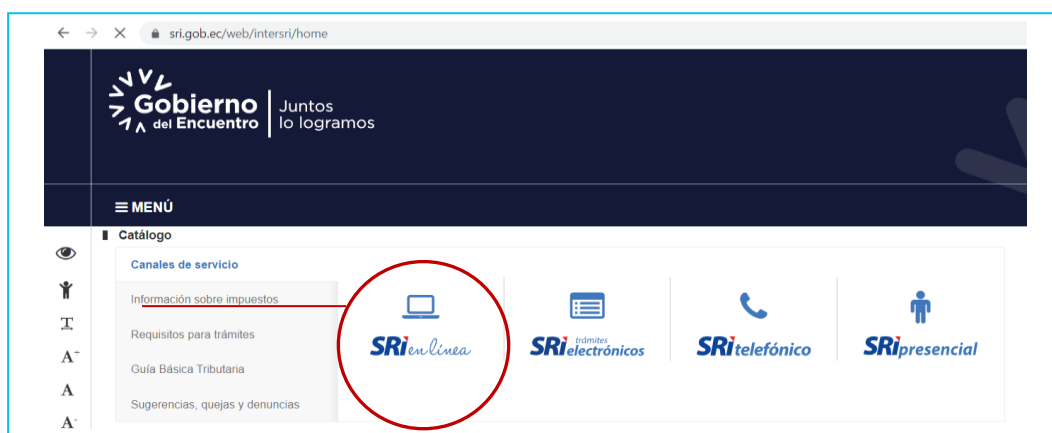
sri.gob.ec/web/intersri/home

Gobierno del Encuentro | Juntos lo logramos

≡ MENÚ

Catálogo

A⁺
A
A⁻

Canales de servicio

Información sobre impuestos

Requisitos para trámites

Guía Básica Tributaria

Sugerencias, quejas y denuncias

SRi en línea

SRi trámites electrónicos

SRi telefónico

SRi presencial